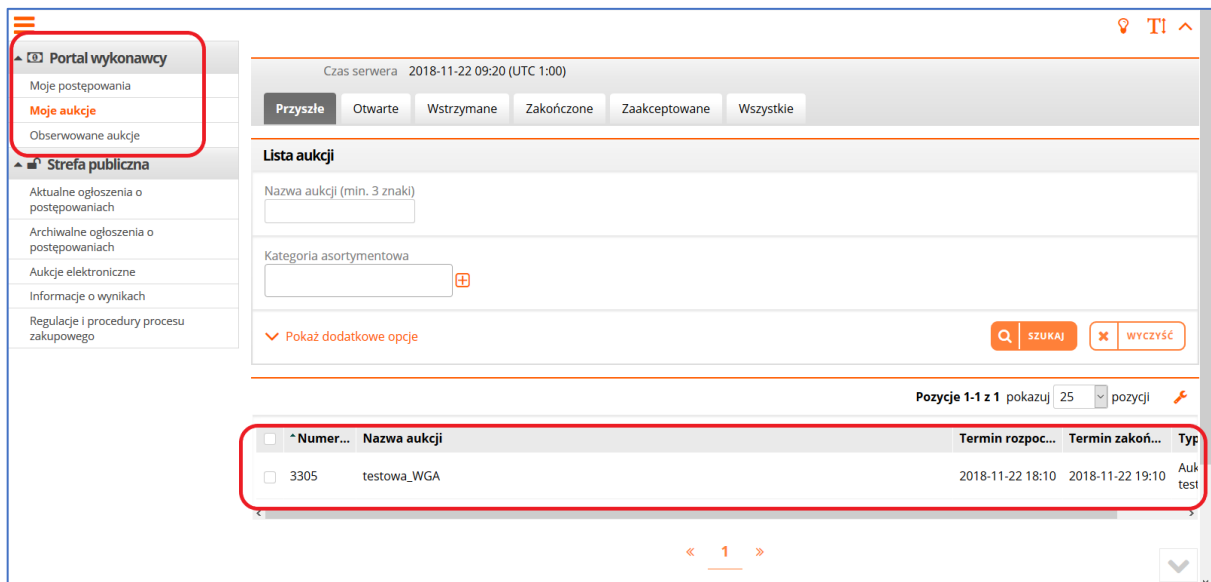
Portal wykonawcy
Moje postępowania
Moje aukcje
Obserwowane aukcje

Strefa publiczna
Aktualne ogłoszenia o postępowaniach
Archiwalne ogłoszenia o postępowaniach
Aukcje elektroniczne
Informacje o wynikach
Regulacje i procedury procesu zakupowego

TT

Czas serwera 2018-11-22 09:20 (UTC 1:00)

Przyszłe | Otwarte | Wstrzymane | Zakończone | Zaakceptowane | Wszystkie

Lista aukcji

Nazwa aukcji (min. 3 znaki)

Kategoria asortymentowa

Pokaż dodatkowe opcje

SZUKAJ
WYCZYŚĆ

Pozycje 1-1 z 1 pokazuj 25 pozycji

| | Numer... | Nazwa aukcji | Termin rozpoc... | Termin zakoń... | Typ |
|---|---|---|---|---|---|
| | 3305 | testowa_WGA | 2018-11-22 18:10 | 2018-11-22 19:10 | Auk test |

« 1 »